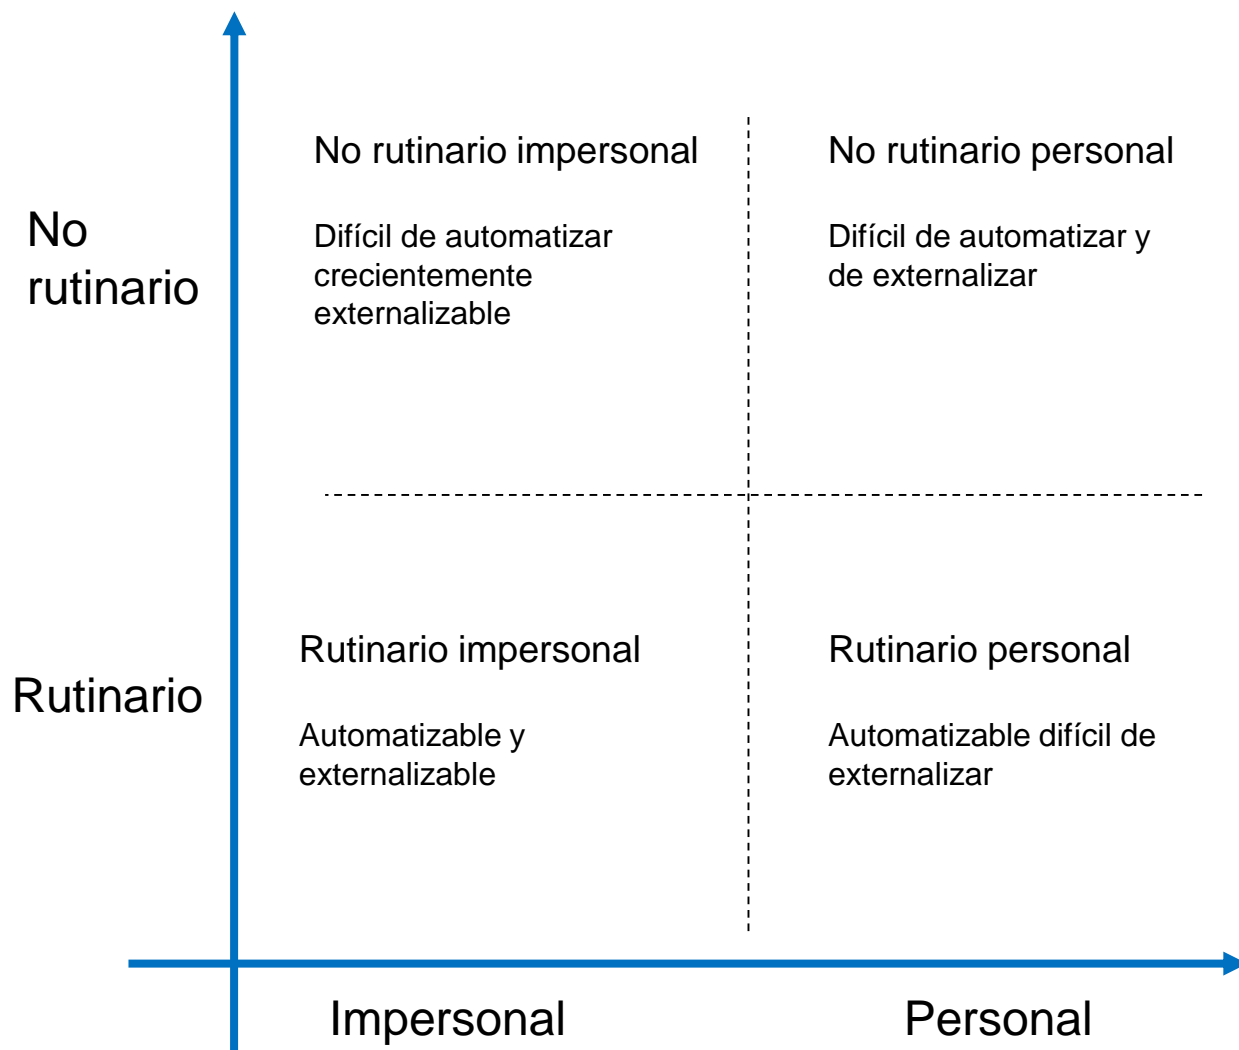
No rutinario

No rutinario impersonal

Difícil de automatizar crecientemente externalizable

No rutinario personal

Difícil de automatizar y de externalizar

Rutinario

Rutinario impersonal

Automatizable y externalizable

Rutinario personal

Automatizable difícil de externalizar

Impersonal

Personal